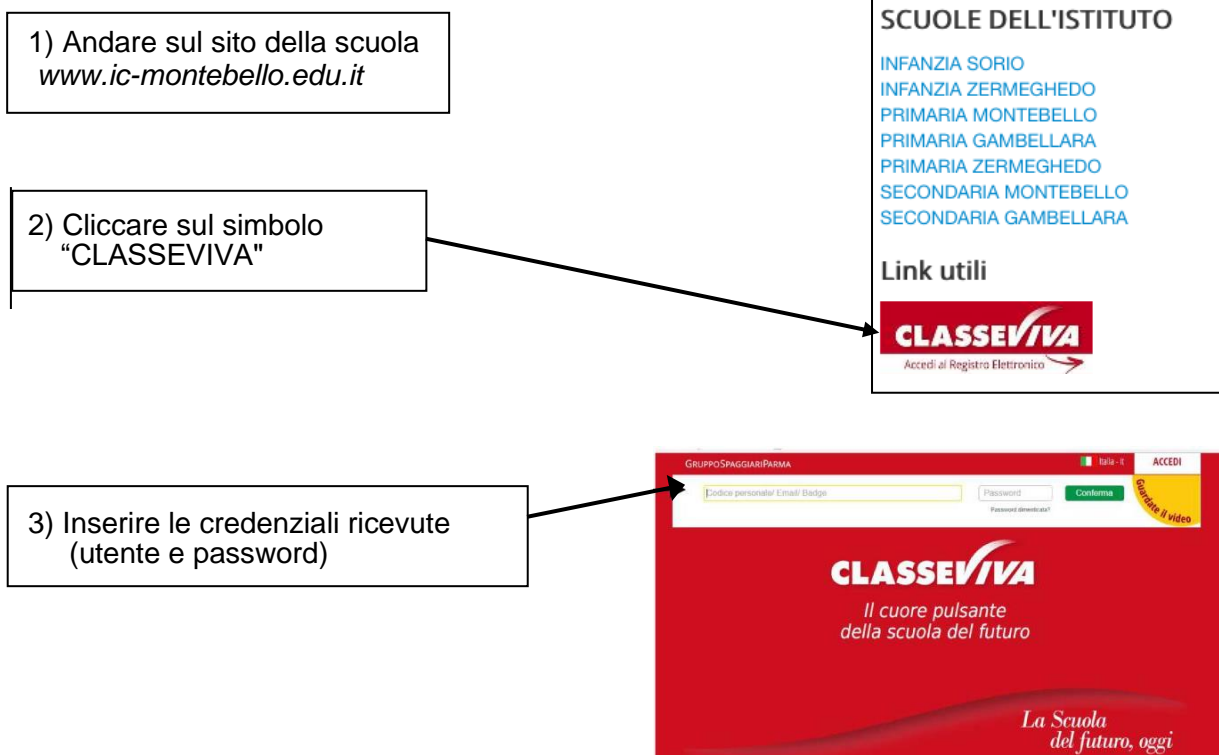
1) Andare sul sito della scuola
www.ic-montebello.edu.it

SCUOLE DELL'ISTITUTO

INFANZIA SORIO
INFANZIA ZERMEGHEDO
PRIMARIA MONTEBELLO
PRIMARIA GAMBELLARA
PRIMARIA ZERMEGHEDO
SECONDARIA MONTEBELLO
SECONDARIA GAMBELLARA

Link utili

CLASSEVIVA
Accedi al Registro Elettronico

2) Cliccare sul simbolo "CLASSEVIVA"

3) Inserire le credenziali ricevute (utente e password)

GRUPPOSPAGGIARIPARMA

Italia - it

ACCEDI

Codice personale/ Email/ Badge

Password

Conferma

Password dimenticata?

Guardate il video

CLASSEVIVA

Il cuore pulsante della scuola del futuro

La Scuola del futuro, oggi